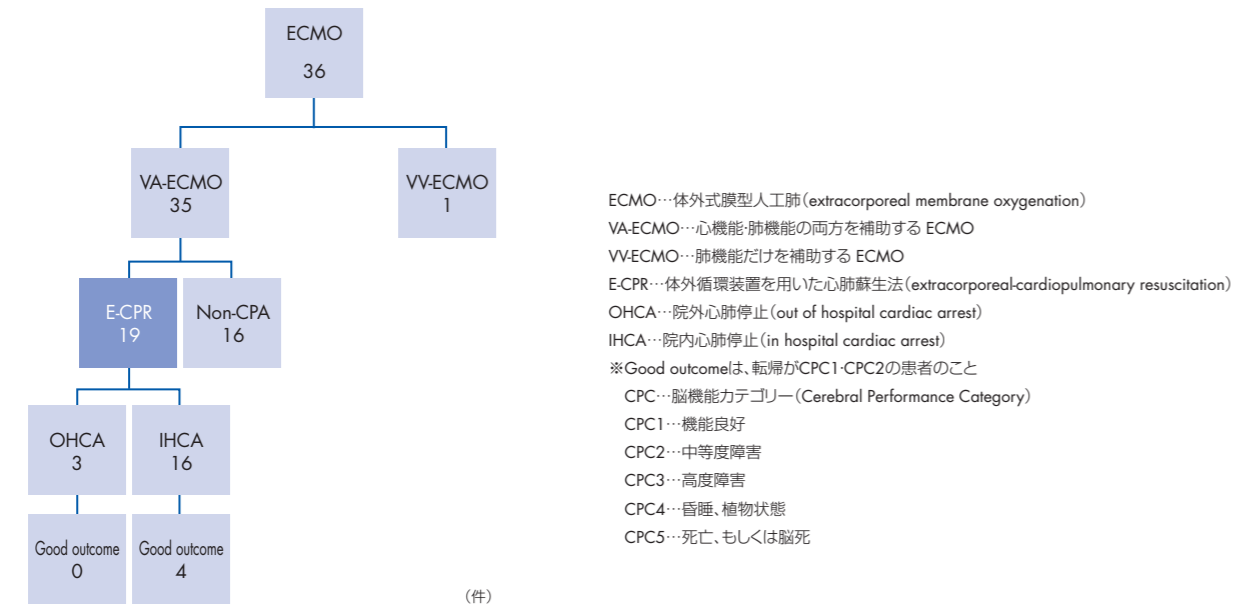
ECMO
36

VA-ECMO
35

VV-ECMO
1

E-CPR
19

Non-CPA
16

OHCA
3

IHCA
16

Good outcome
0

Good outcome
4

（件）

ECMO…体外式膜型人工肺（extracorporeal membrane oxygenation）
VA-ECMO…心機能·肺機能の両方を補助する ECMO
VV-ECMO…肺機能だけを補助する ECMO
E-CPR…体外循環装置を用いた心肺蘇生法（extracorporeal-cardiopulmonary resuscitation）
OHCA…院外心肺停止（out of hospital cardiac arrest）
IHCA…院内心肺停止（in hospital cardiac arrest）
※Good outcomeは、転帰がCPC1·CPC2の患者のこと
CPC…脳機能カテゴリー（Cerebral Performance Category）
CPC1…機能良好
CPC2…中等度障害
CPC3…高度障害
CPC4…昏睡、植物状態
CPC5…死亡、もしくは脳死